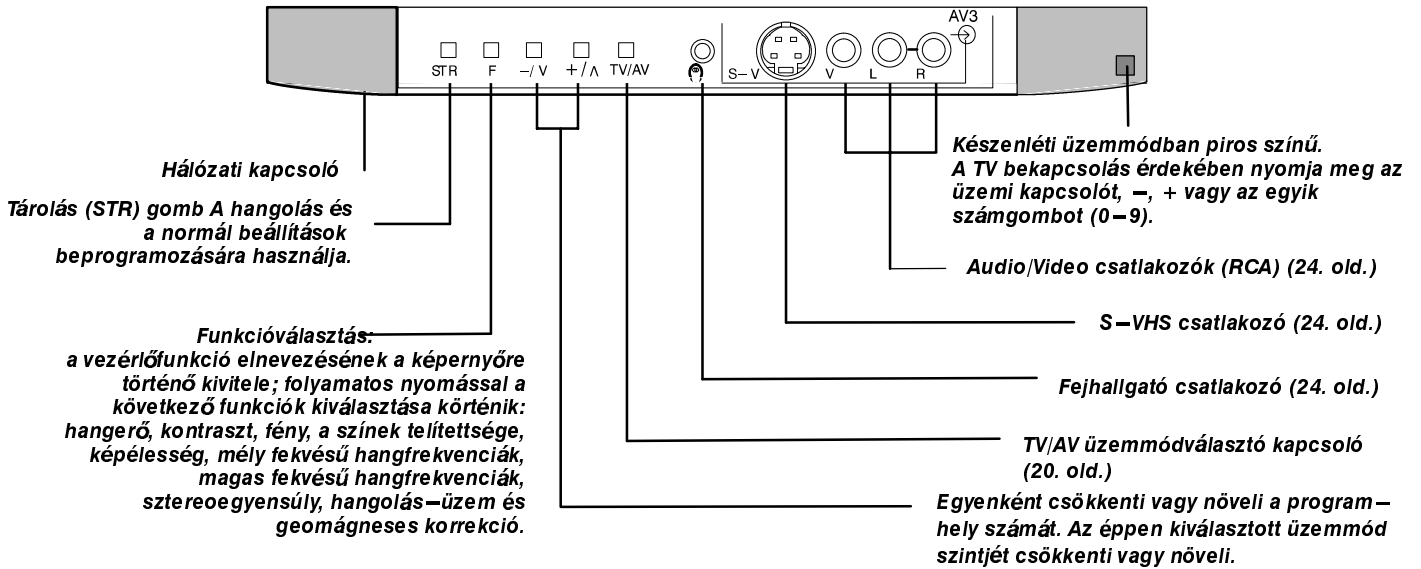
AV3

STR F –/V +/∧ TV/AV S–V V L R

Hálózati kapcsoló

Tárolás (STR) gomb A hangolás és a normál beállítások beprogramozására használja.

Funkcióválasztás: a vezérlőfunkció elnevezésének a képernyőre történő kivitele; folyamatos nyomással a következő funkciók kiválasztása kórténik: hangerő, kontraszt, fény, a színek telítettsége, képélesség, mély fekvésű hangfrekvenciák, magas fekvésű hangfrekvenciák, sztereoegyensúly, hangolás–üzem és geomágneses korrekció.

Készenléti üzemmódban piros színű. A TV bekapcsolás érdekében nyomja meg az üzemi kapcsolót, –, + vagy az egyik számgombot (0–9).

Audio/Video csatlakozók (RCA) (24. old.)

S–VHS csatlakozó (24. old.)

Fejhallgató csatlakozó (24. old.)

TV/AV üzemmódválasztó kapcsoló (20. old.)

Egyenként csökkenti vagy növeli a program–hely számát. Az éppen kiválasztott üzemmód szintjét csökkenti vagy növeli.